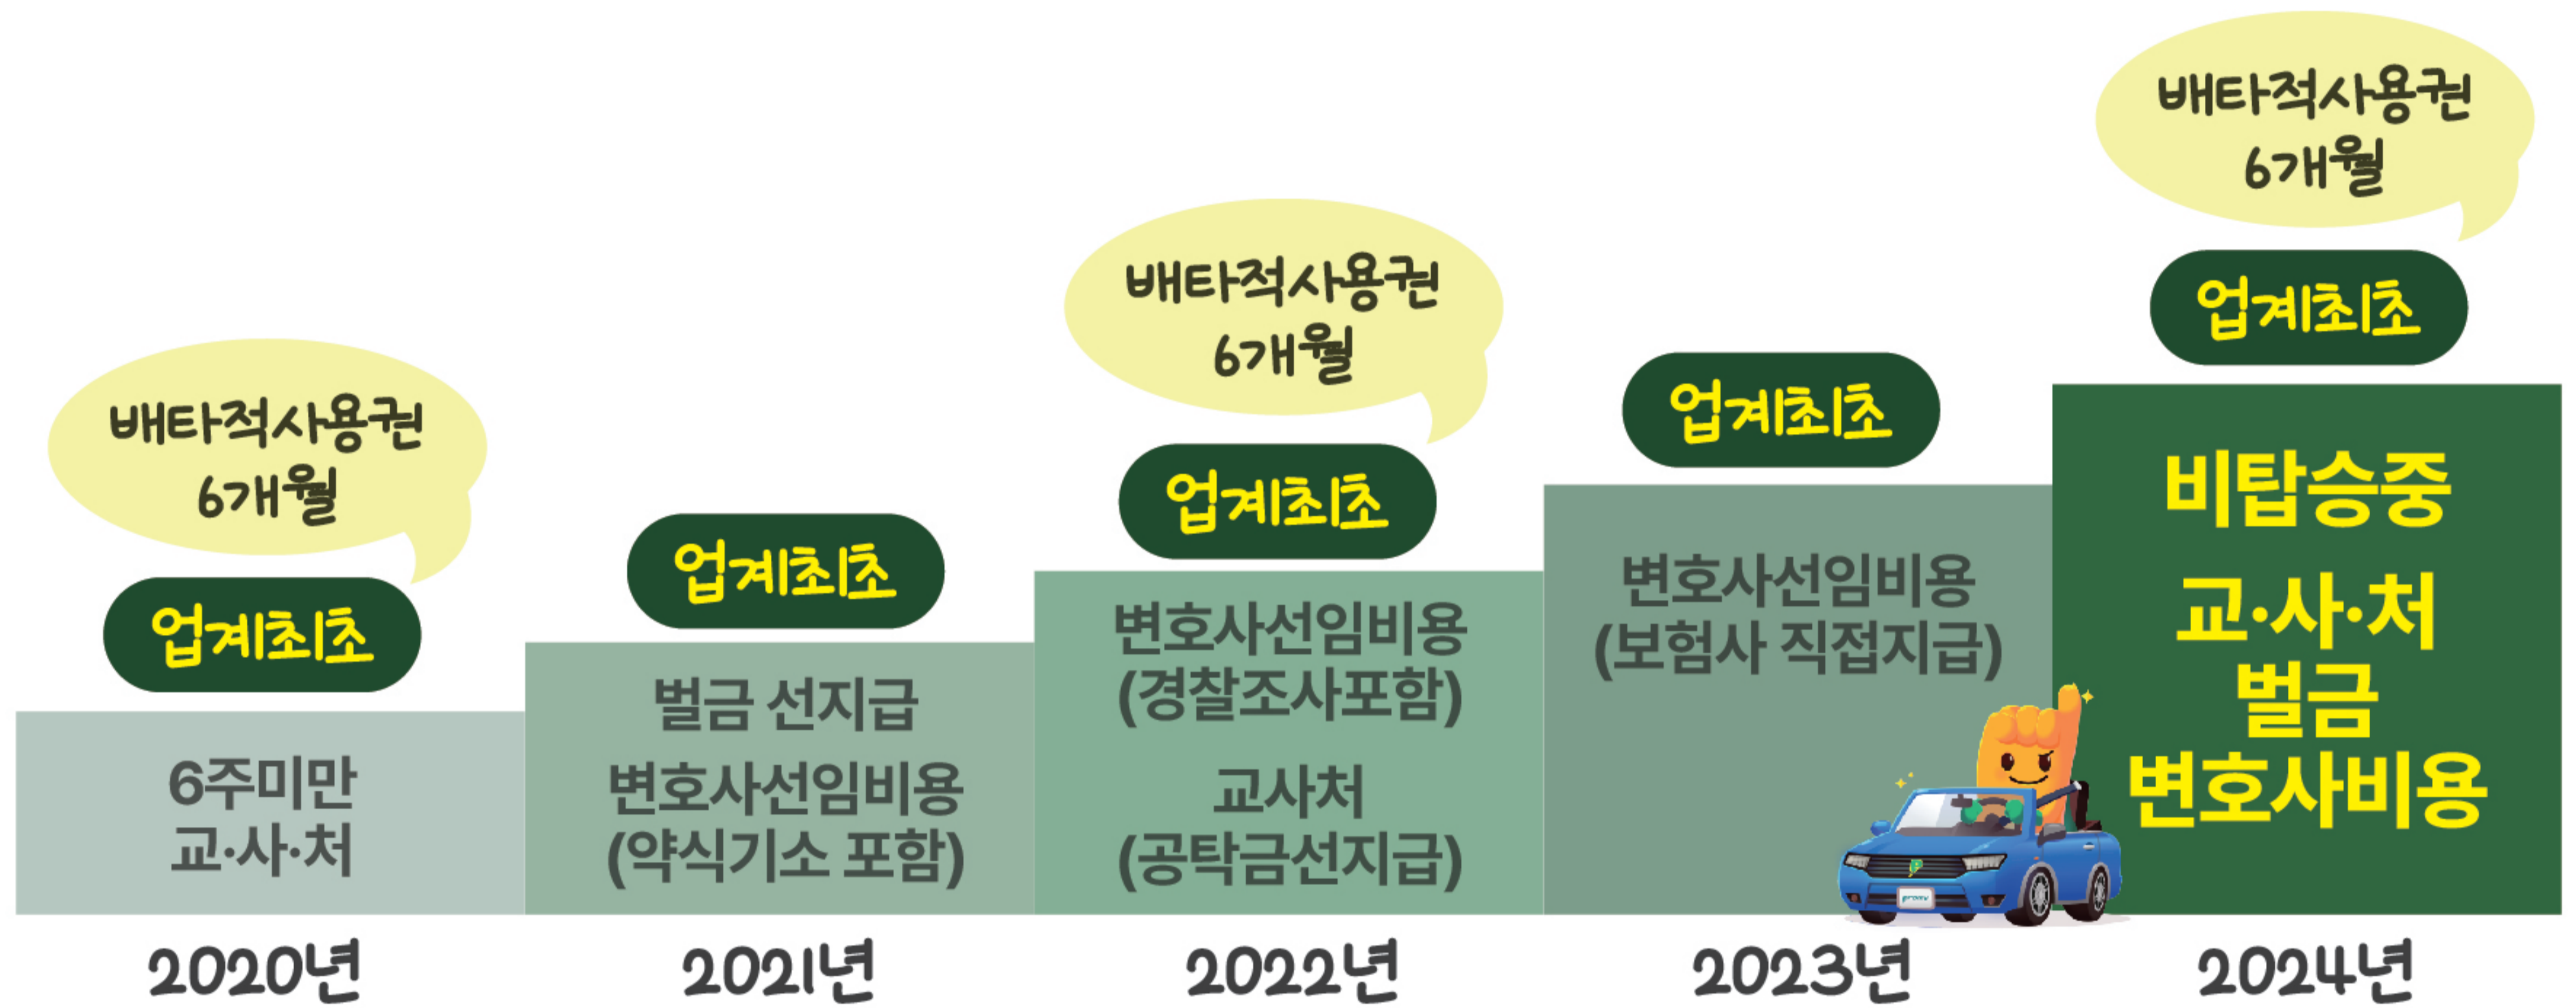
배타적사용권 6개월

업계최초

6주미만
교·사·처

2020년

업계최초

벌금 선지급
변호사선임비용
(약식기소 포함)

2021년

배타적사용권 6개월

업계최초

변호사선임비용
(경찰조사포함)

교사처
(공탁금선지급)

2022년

업계최초

변호사선임비용
(보험사 직접지급)

2023년

배타적사용권 6개월

업계최초

비탑승중
교·사·처
벌금
변호사비용

2024년